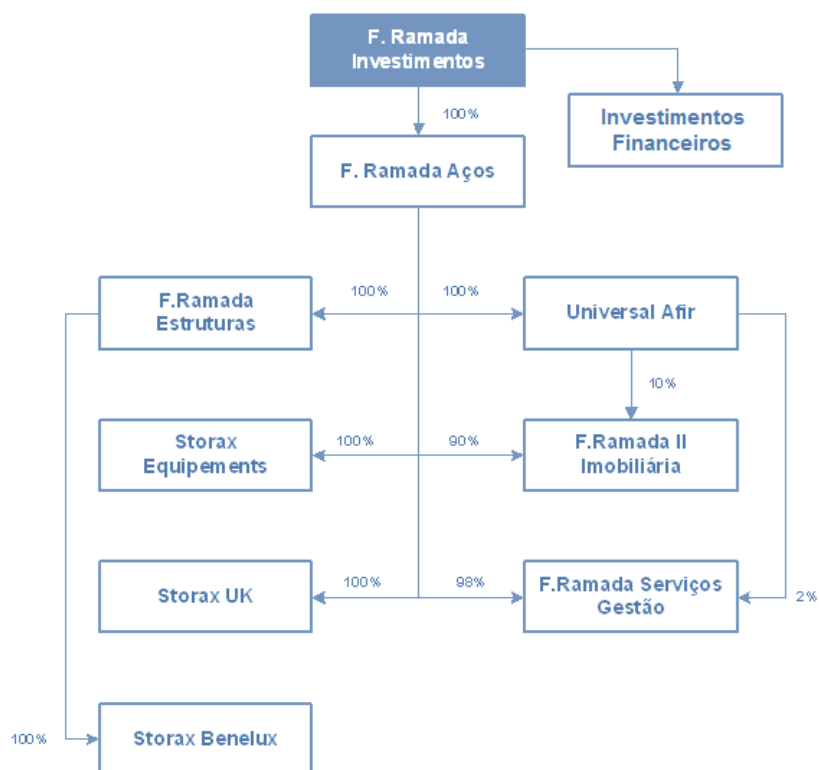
F. Ramada Investimentos

Investimentos Financeiros

100%

F. Ramada Aços

100%

100%

F.Ramada Estruturas

Universal Afir

10%

100%

90%

Storax Equipements

F.Ramada II Imobiliária

100%

98%

Storax UK

F.Ramada Serviços Gestão

2%

100%

Storax Benelux